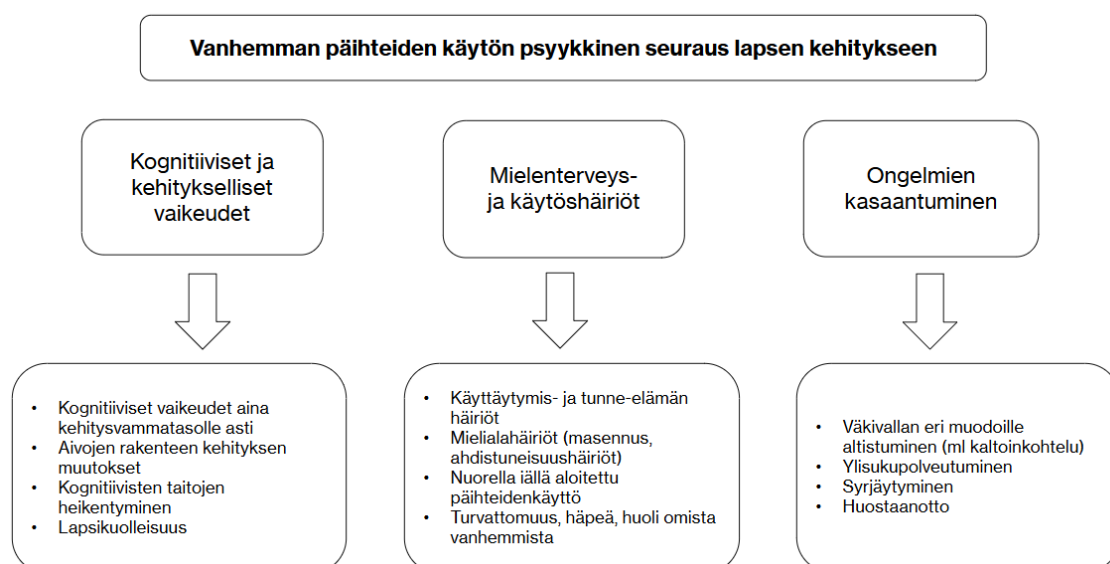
Vanhemman päihteiden käytön psyykkinen seuraus lapsen kehitykseen

Kognitiiviset ja kehitykselliset vaikeudet

Mielenterveys- ja käytöshäiriöt

Ongelmien kasaantuminen

- Kognitiiviset vaikeudet aina kehitysvammatasolle asti
- Aivojen rakenteen kehityksen muutokset
- Kognitiivisten taitojen heikentyminen
- Lapsikuolleisuus

- Käyttäytymis- ja tunne-elämän häiriöt
- Mielialahäiriöt (masennus, ahdistuneisuushäiriöt)
- Nuorella iällä aloitettu päihteidenkäyttö
- Turvattomuus, häpeä, huoli omista vanhemmista

- Väkivallan eri muodoille altistuminen (ml kaltoinkohtelu)
- Ylisukupolveutuminen
- Syrjäytyminen
- Huostaanotto